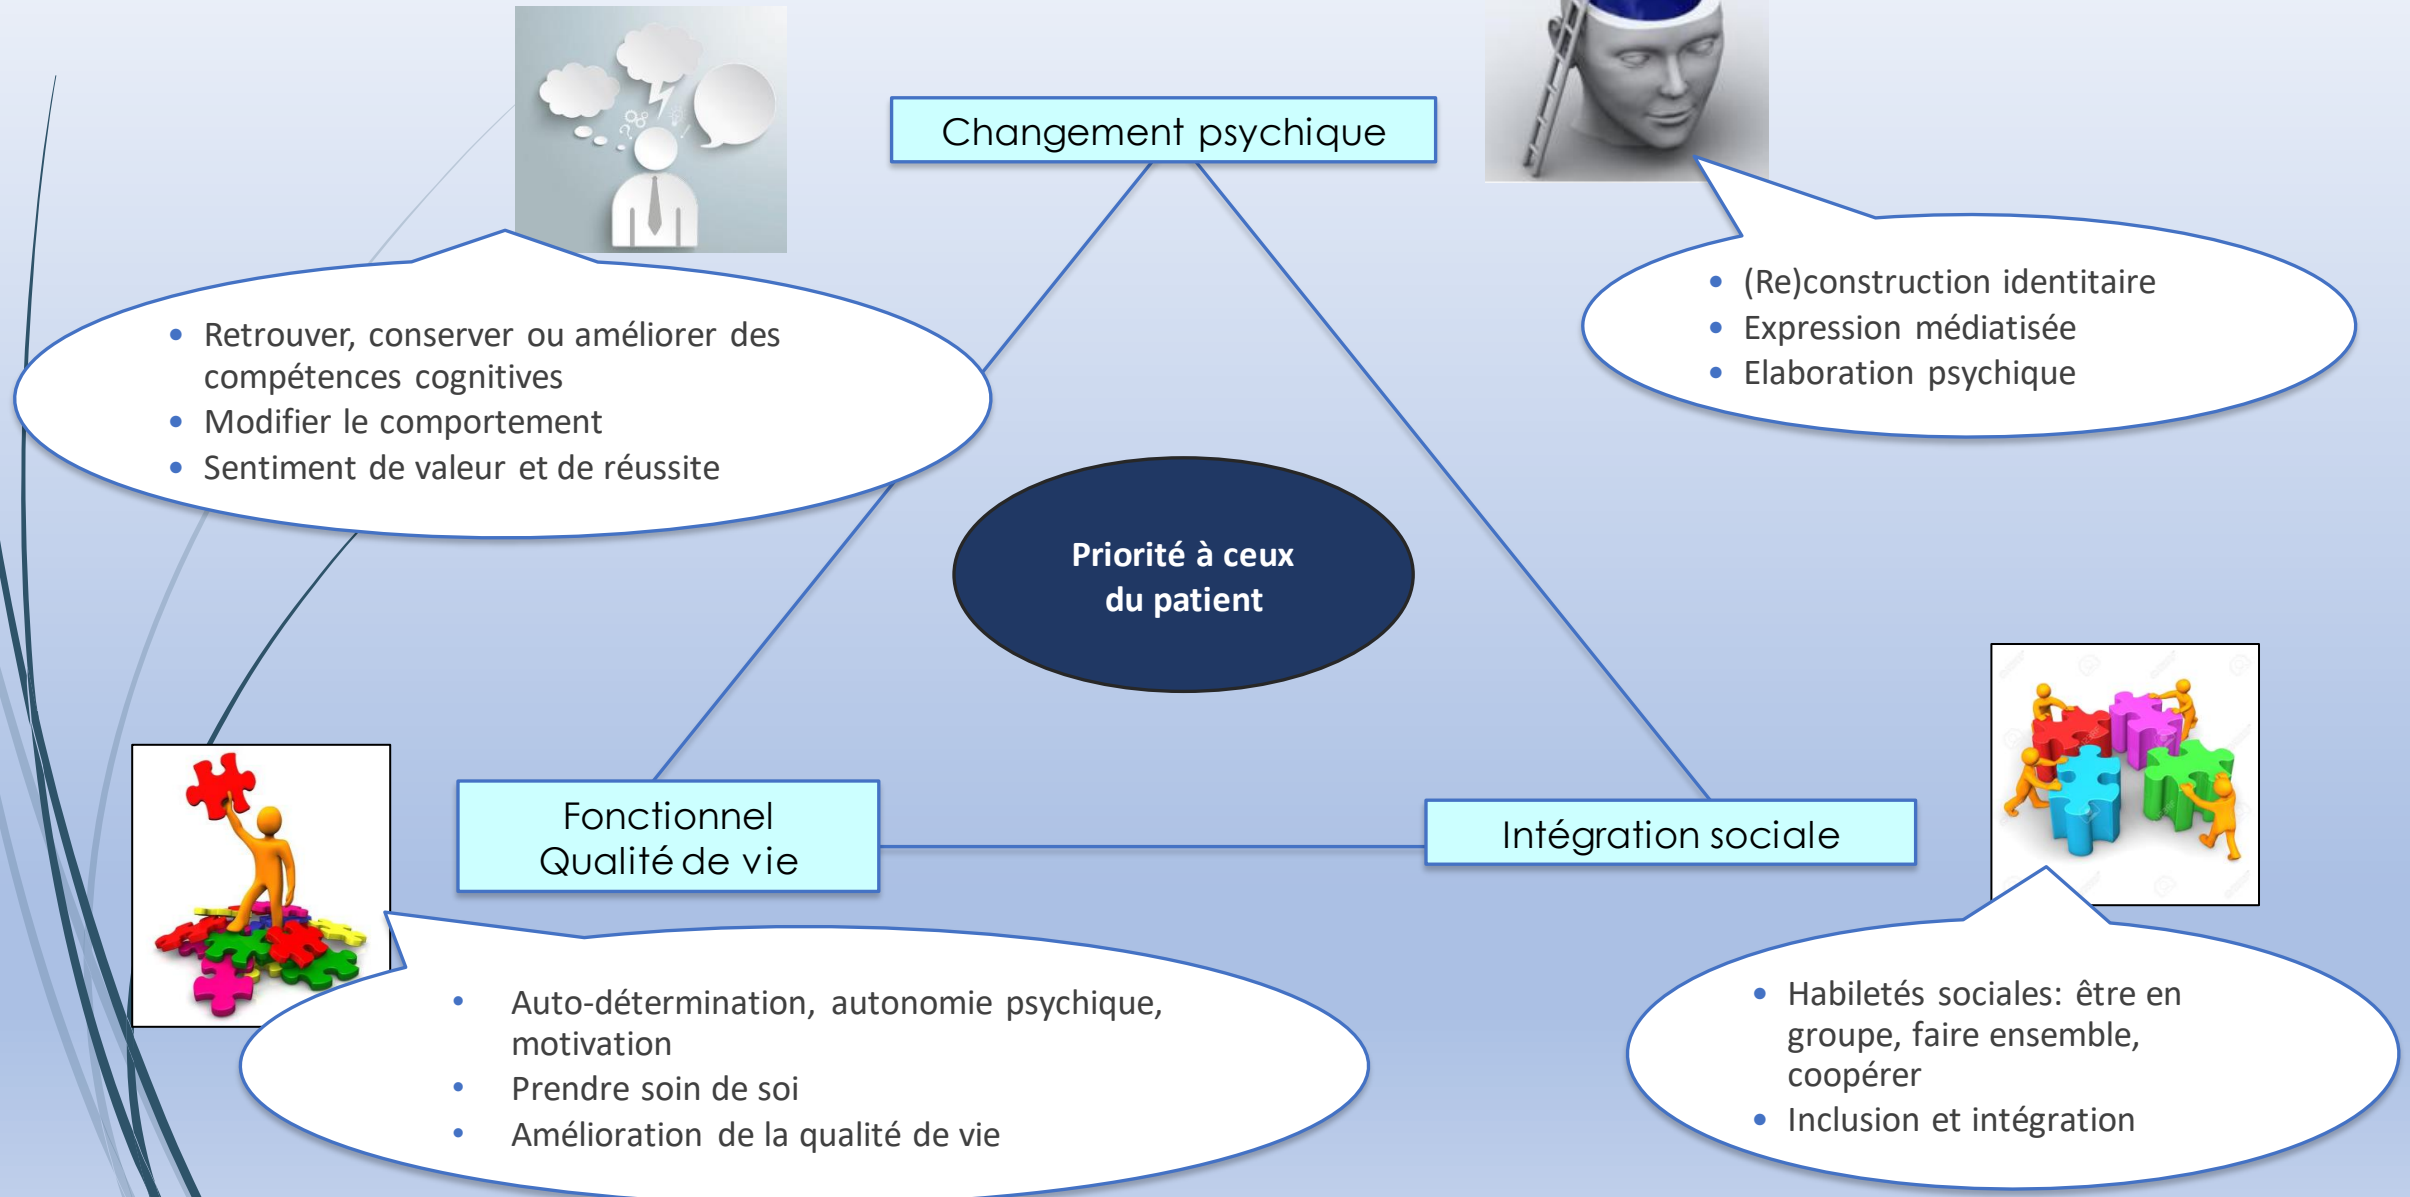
Changement psychique

- Retrouver, conserver ou améliorer des compétences cognitives
- Modifier le comportement
- Sentiment de valeur et de réussite

- (Re)construction identitaire
- Expression médiatisée
- Elaboration psychique

Priorité à ceux du patient

Fonctionnel
Qualité de vie

Intégration sociale

- Auto-détermination, autonomie psychique, motivation
- Prendre soin de soi
- Amélioration de la qualité de vie

- Habiletés sociales: être en groupe, faire ensemble, coopérer
- Inclusion et intégration